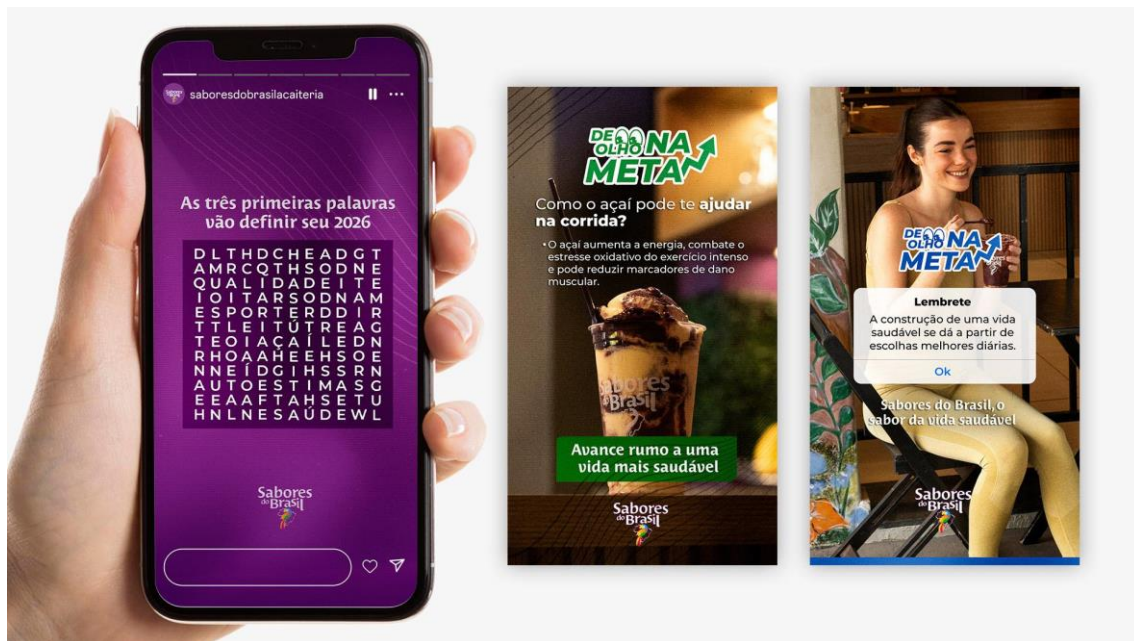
saboresdobrasilacaiteria

As três primeiras palavras vão definir seu 2026

D L T H D C H E A D G T
A M R C Q T H S O D N E
Q U A L I D A D E I T E
I O I T A R S O D N A M
E S P O R T E R D D I R
T T L E I T Ú T R E A G
T E O I A Ç A Í L E D N
R H O A A H E E H S O E
N N E Í D G I H S S R N
A U T O E S T I M A S G
E E A A F T A H S E T U
H N L N E S A Ú D E W L

Sabores do Brasil

DE OLHO NA META

Como o açaí pode te ajudar na corrida?

• O açaí aumenta a energia, combate o estresse oxidativo do exercício intenso e pode reduzir marcadores de dano muscular.

Sabores do Brasil

Avance rumo a uma vida mais saudável

Sabores do Brasil

DE OLHO NA META

Lembrete

A construção de uma vida saudável se dá a partir de escolhas melhores diárias.

Ok

Sabores do Brasil, o sabor da vida saudável

Sabores do Brasil